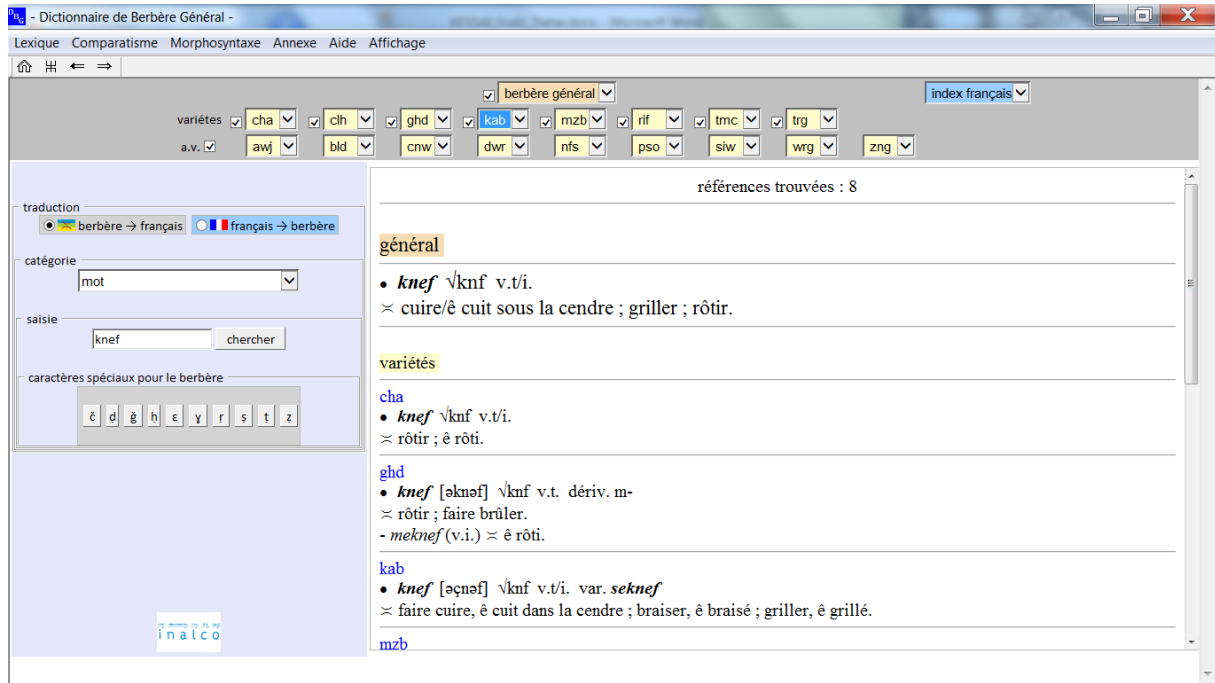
- Dictionnaire de Berbère Général -

Lexique Comparatisme Morphosyntaxe Annexe Aide Affichage

⇐ ⇒

berbère général

index français

variétés cha clh ghd kab mzb rif tmc trg

a.v. awj bld cnw dwr nfs pso siw wrg zng

traduction
berbère → français français → berbère

catégorie
mot

saisie
knef chercher

caractères spéciaux pour le berbère
č ḍ ǧ ḥ ɛ ɣ ṛ ṣ ṭ ẓ

inalco

références trouvées : 8

général

• *knef* √knf v.t/i.
≍ cuire/ê cuit sous la cendre ; griller ; rôtir.

variétés

cha
• *knef* √knf v.t/i.
≍ rôtir ; ê rôti.

ghd
• *knef* [əknəf] √knf v.t. dériv. m-
≍ rôtir ; faire brûler.
- *meknef* (v.i.) ≍ ê rôti.

kab
• *knef* [əçnəf] √knf v.t/i. var. *seknef*
≍ faire cuire, ê cuit dans la cendre ; braiser, ê braisé ; griller, ê grillé.

mzb